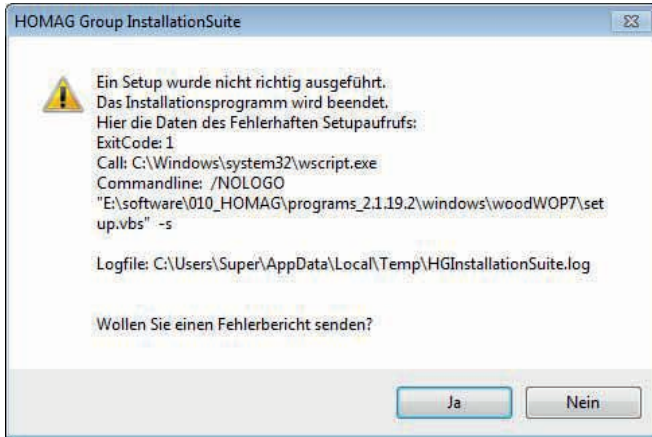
HOMAG Group InstallationSuite

Ein Setup wurde nicht richtig ausgeführt.
Das Installationsprogramm wird beendet.
Hier die Daten des Fehlerhaften Setupaufrufs:
ExitCode: 1
Call: C:\Windows\system32\wscript.exe
Commandline: /NOLOGO "E:\software\010_HOMAG\programs_2.1.19.2\windows\woodWOP7\setup.vbs" -s

Logfile: C:\Users\Super\AppData\Local\Temp\HGInstallationSuite.log

Wollen Sie einen Fehlerbericht senden?

Ja
Nein